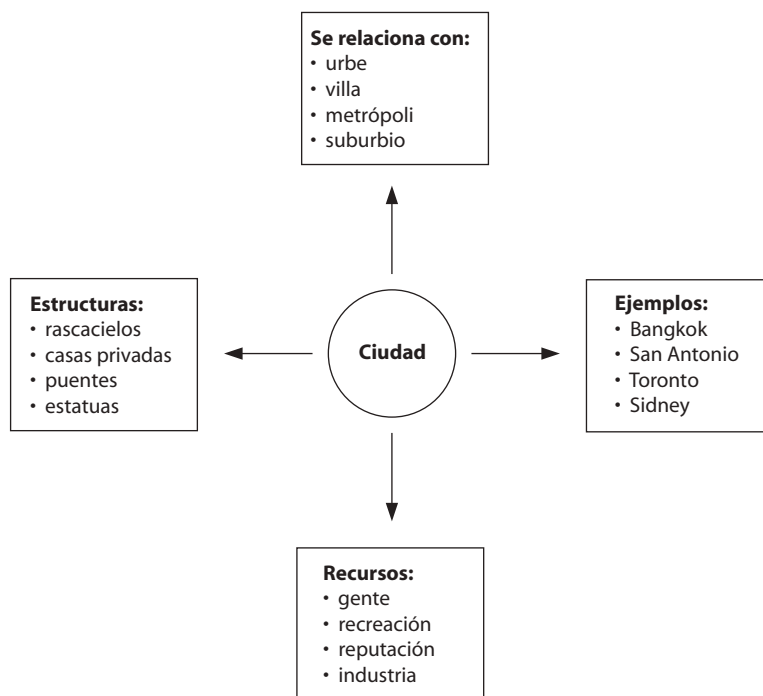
**Se relaciona con:**
• urbe
• villa
• metrópoli
• suburbio

**Estructuras:**
• rascacielos
• casas privadas
• puentes
• estatuas

**Ciudad**

**Ejemplos:**
• Bangkok
• San Antonio
• Toronto
• Sidney

**Recursos:**
• gente
• recreación
• reputación
• industria